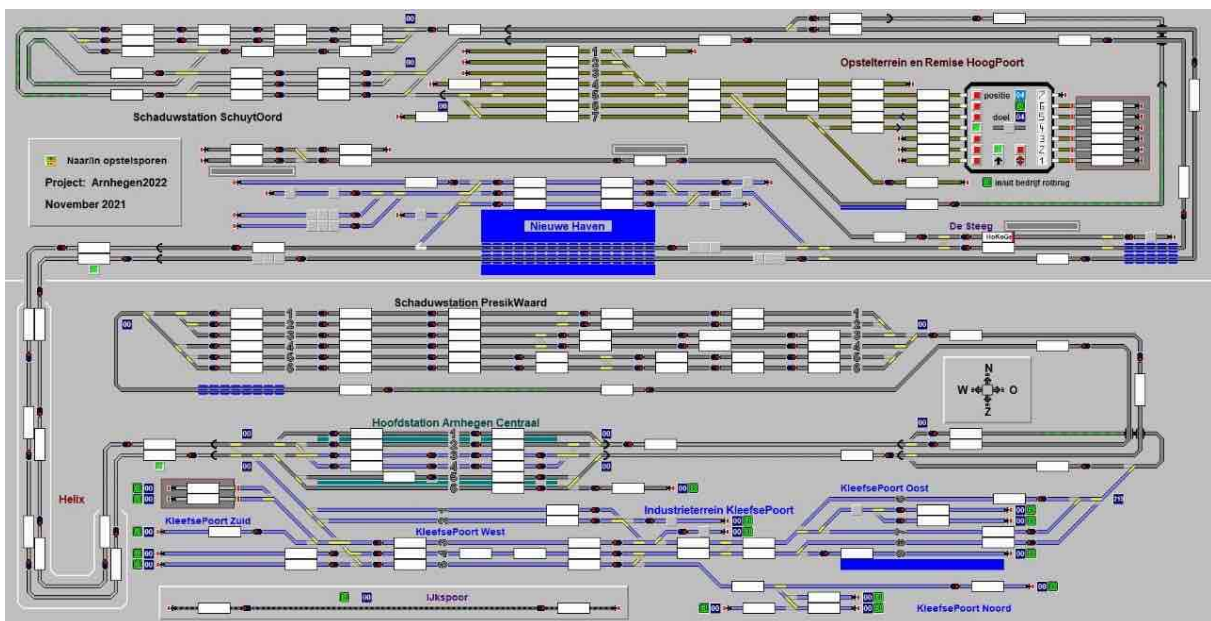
Opstelterrein en Remise HoogPoort

Schaduwstation SchuytOord

Naar/in opstelsporen
Project: Arnhegen2022
November 2021

positie
doel

Nieuwe Haven

De Steeg

Schaduwstation PresikWaard

N
W
O
Z

Hoofdstation Arnhegen Centraal

Helix

KleefsePoort Zuid

KleefsePoort West

Industrieterrein KleefsePoort

KleefsePoort Oost

KleefsePoort Noord

IJkspoor